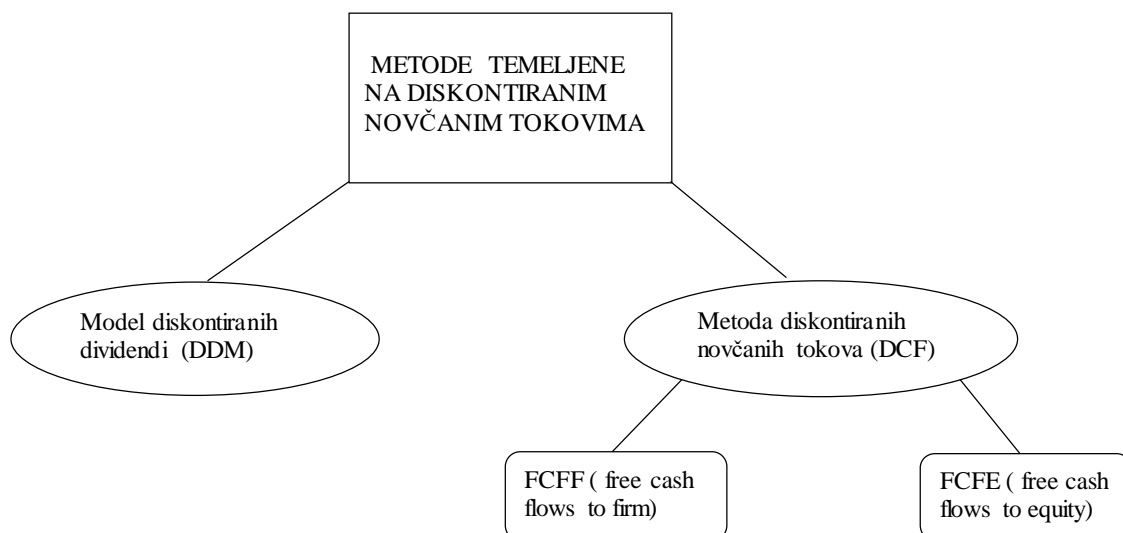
METODE TEMELJENE NA DISKONTIRANIM NOVČANIM TOKOVIMA

Model diskontiranih dividendi (DDM)

Metoda diskontiranih novčanih tokova (DCF)

FCFF ( free cash flows to firm)

FCFE ( free cash flows to equity)